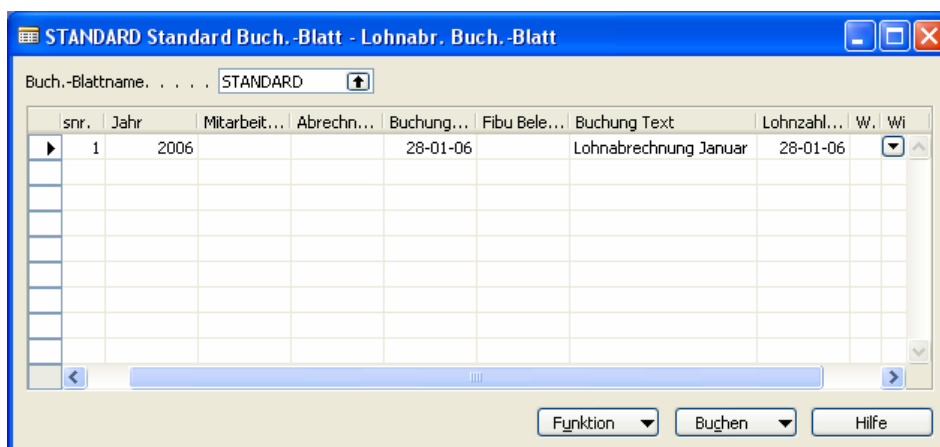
STANDARD Standard Buch.-Blatt - Lohnabr. Buch.-Blatt

Buch.-Blattname. . . . . STANDARD

| snr. | Jahr | Mitarbeit... | Abrechn... | Buchung... | Fibu Bele... | Buchung Text | Lohnzahl... | W. | Wi |
|---|---|---|---|---|---|---|---|---|---|
| 1 | 2006 | | | 28-01-06 | | Lohnabrechnung Januar | 28-01-06 | | |

Funktion | Buchen | Hilfe